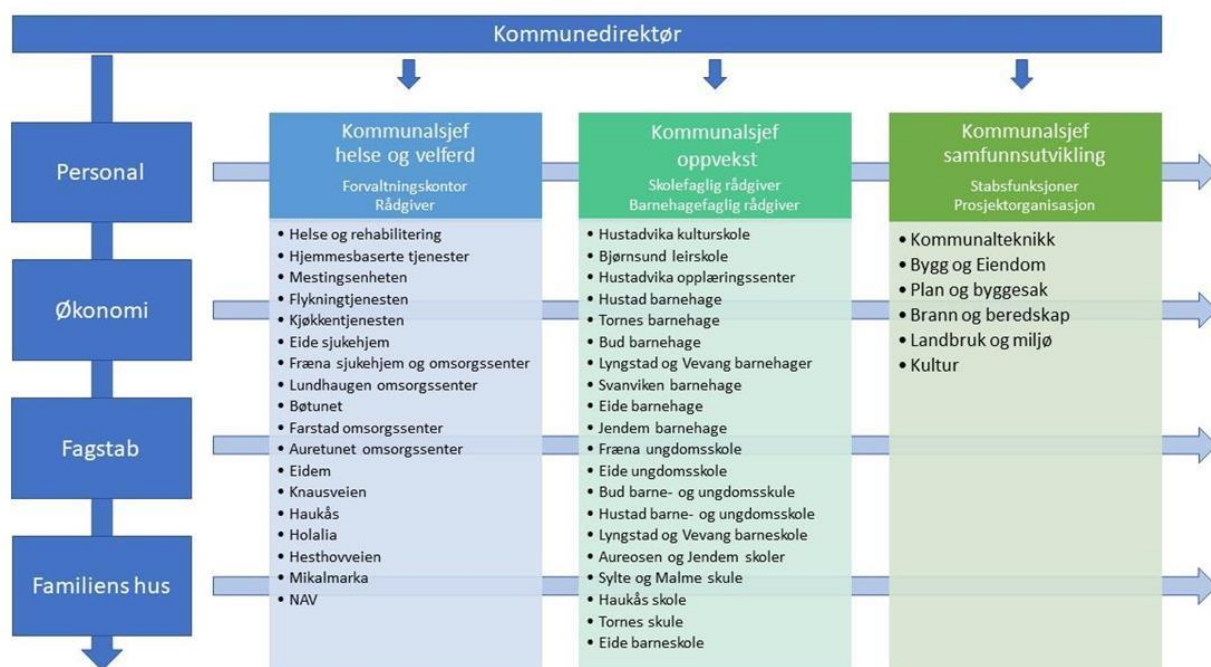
Kommunedirektør

Personal

Økonomi

Fagstab

Familiens hus

Kommunalsjef helse og velferd
Forvaltningskontor
Rådgiver

• Helse og rehabilitering
• Hjemmesbaserte tjenester
• Mestingsenheten
• Flykningtjenesten
• Kjøkkentjenesten
• Eide sjukehjem
• Fræna sjukehjem og omsorgssenter
• Lundhaugen omsorgssenter
• Bøtunet
• Farstad omsorgssenter
• Auretunet omsorgssenter
• Eidem
• Knausveien
• Haukås
• Holalia
• Hesthovveien
• Mikalmarka
• NAV

Kommunalsjef oppvekst
Skolefaglig rådgiver
Barnehagefaglig rådgiver

• Hustadvika kulturskole
• Bjørnsund leirskole
• Hustadvika opplæringssenter
• Hustad barnehage
• Tornes barnehage
• Bud barnehage
• Lyngstad og Vevang barnehager
• Svanviken barnehage
• Eide barnehage
• Jendem barnehage
• Fræna ungdomsskole
• Eide ungdomsskole
• Bud barne- og ungdomsskule
• Hustad barne- og ungdomsskole
• Lyngstad og Vevang barneskole
• Aureosen og Jendem skoler
• Sylte og Malme skule
• Haukås skole
• Tornes skule
• Eide barneskole

Kommunalsjef samfunnsutvikling
Stabsfunksjoner
Prosjektorganisasjon

• Kommunalteknikk
• Bygg og Eiendom
• Plan og byggesak
• Brann og beredskap
• Landbruk og miljø
• Kultur